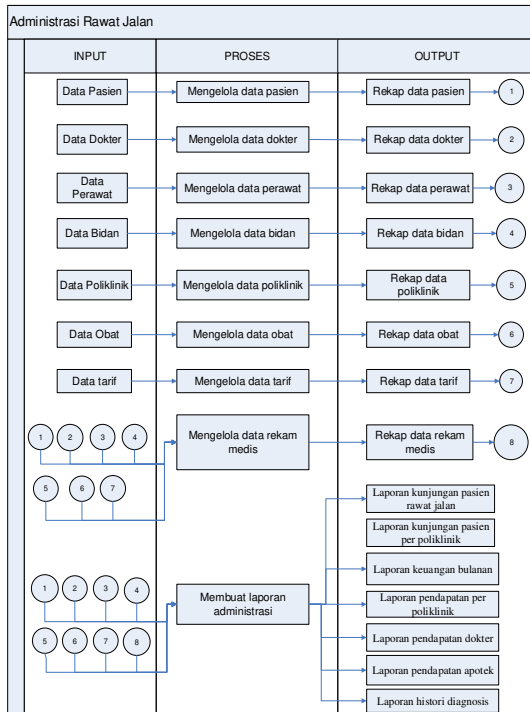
Administrasi Rawat Jalan

| INPUT | PROSES | OUTPUT |
|---|---|---|
| Data Pasien | Mengelola data pasien | Rekap data pasien 1 |
| Data Dokter | Mengelola data dokter | Rekap data dokter 2 |
| Data Perawat | Mengelola data perawat | Rekap data perawat 3 |
| Data Bidan | Mengelola data bidan | Rekap data bidan 4 |
| Data Poliklinik | Mengelola data poliklinik | Rekap data poliklinik 5 |
| Data Obat | Mengelola data obat | Rekap data obat 6 |
| Data tarif | Mengelola data tarif | Rekap data tarif 7 |
| 1 2 3 4 5 6 7 | Mengelola data rekam medis | Rekap data rekam medis 8 |
| 1 2 3 4 5 6 7 8 | Membuat laporan administrasi | Laporan kunjungan pasien rawat jalan; Laporan kunjungan pasien per poliklinik; Laporan keuangan bulanan; Laporan pendapatan per poliklinik; Laporan pendapatan dokter; Laporan pendapatan apotek; Laporan histori diagnosis |